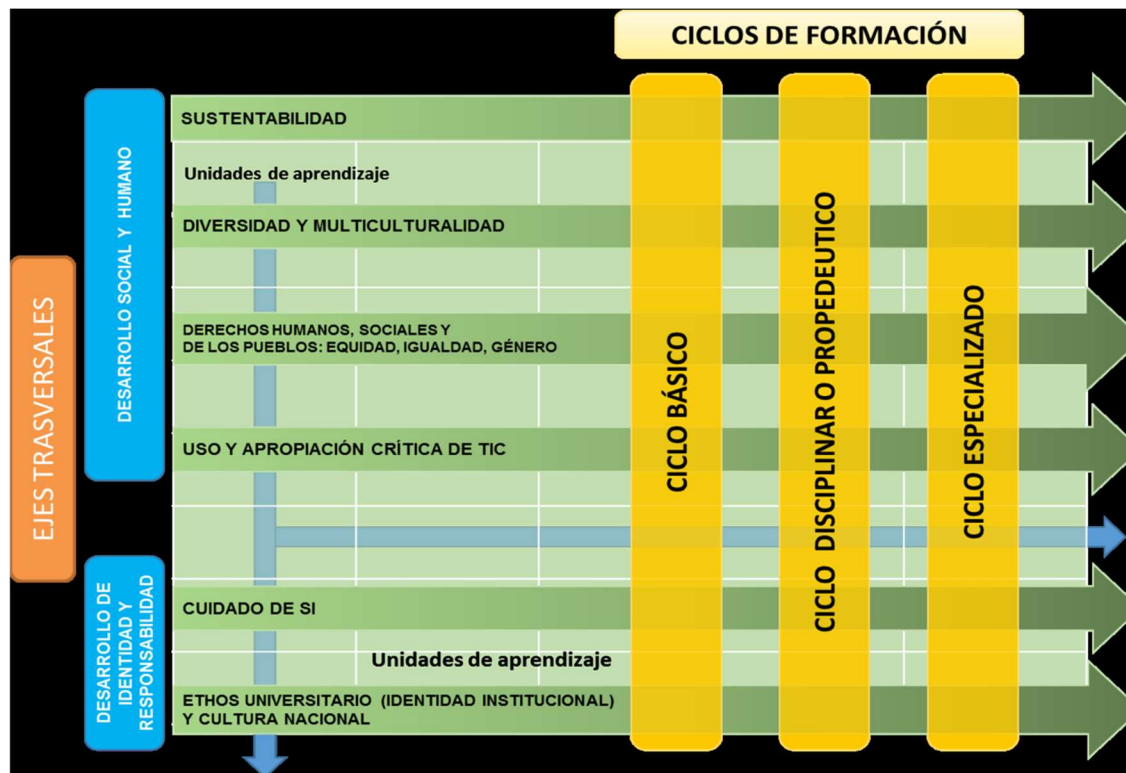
CICLOS DE FORMACIÓN

EJES TRASVERSALES

DESARROLLO SOCIAL Y HUMANO

SUSTENTABILIDAD

Unidades de aprendizaje

DIVERSIDAD Y MULTICULTURALIDAD

DERECHOS HUMANOS, SOCIALES Y DE LOS PUEBLOS: EQUIDAD, IGUALDAD, GÉNERO

USO Y APROPIACIÓN CRÍTICA DE TIC

DESARROLLO DE IDENTIDAD Y RESPONSABILIDAD

CUIDADO DE SI

Unidades de aprendizaje

ETHOS UNIVERSITARIO (IDENTIDAD INSTITUCIONAL) Y CULTURA NACIONAL

CICLO BÁSICO

CICLO DISCIPLINAR O PROPEDEUTICO

CICLO ESPECIALIZADO